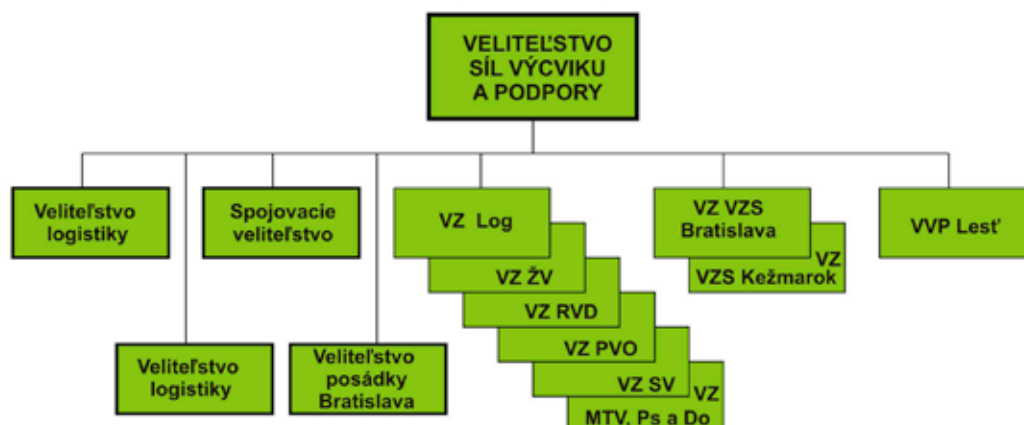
VELITEĽSTVO SÍL VÝCVIKU A PODPORY

Veliteľstvo logistiky

Spojovacie veliteľstvo

VZ Log

VZ ŽV

VZ RVD

VZ PVO

VZ SV

VZ MTV, Ps a Do

VZ VZS Bratislava

VZ VZS Kežmarok

VVP Lesť

Veliteľstvo logistiky

Veliteľstvo posádky Bratislava